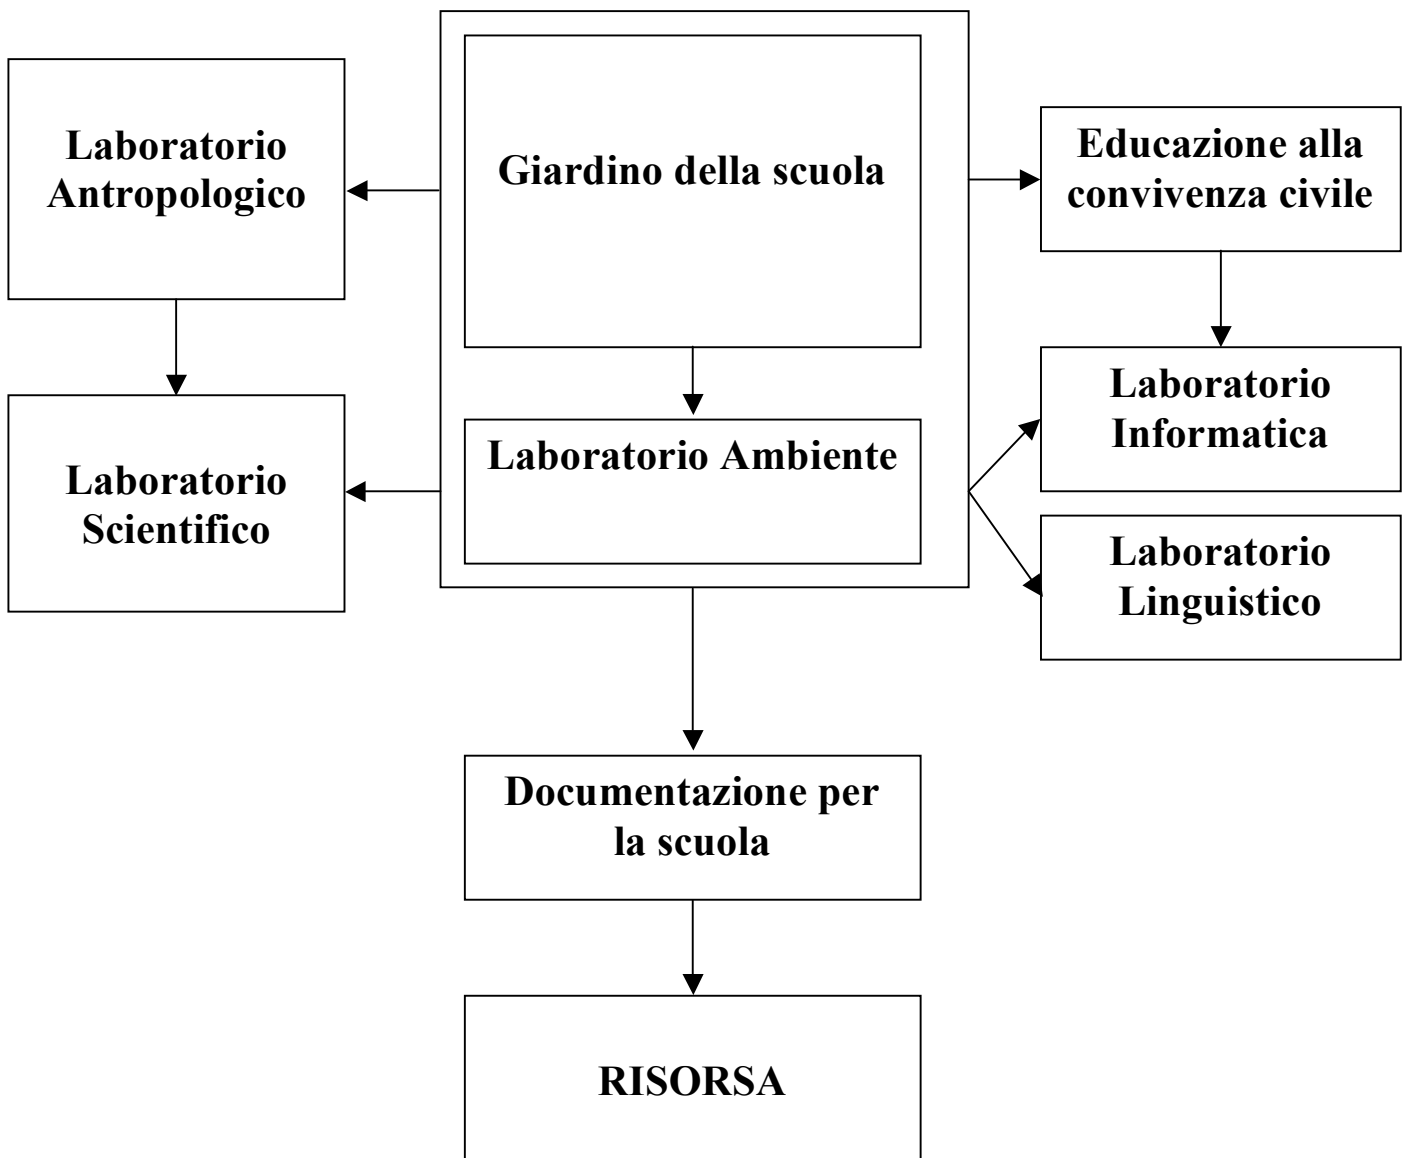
Laboratorio Antropologico

Giardino della scuola

Educazione alla convivenza civile

Laboratorio Scientifico

Laboratorio Ambiente

Laboratorio Informatica

Laboratorio Linguistico

Documentazione per la scuola

RISORSA